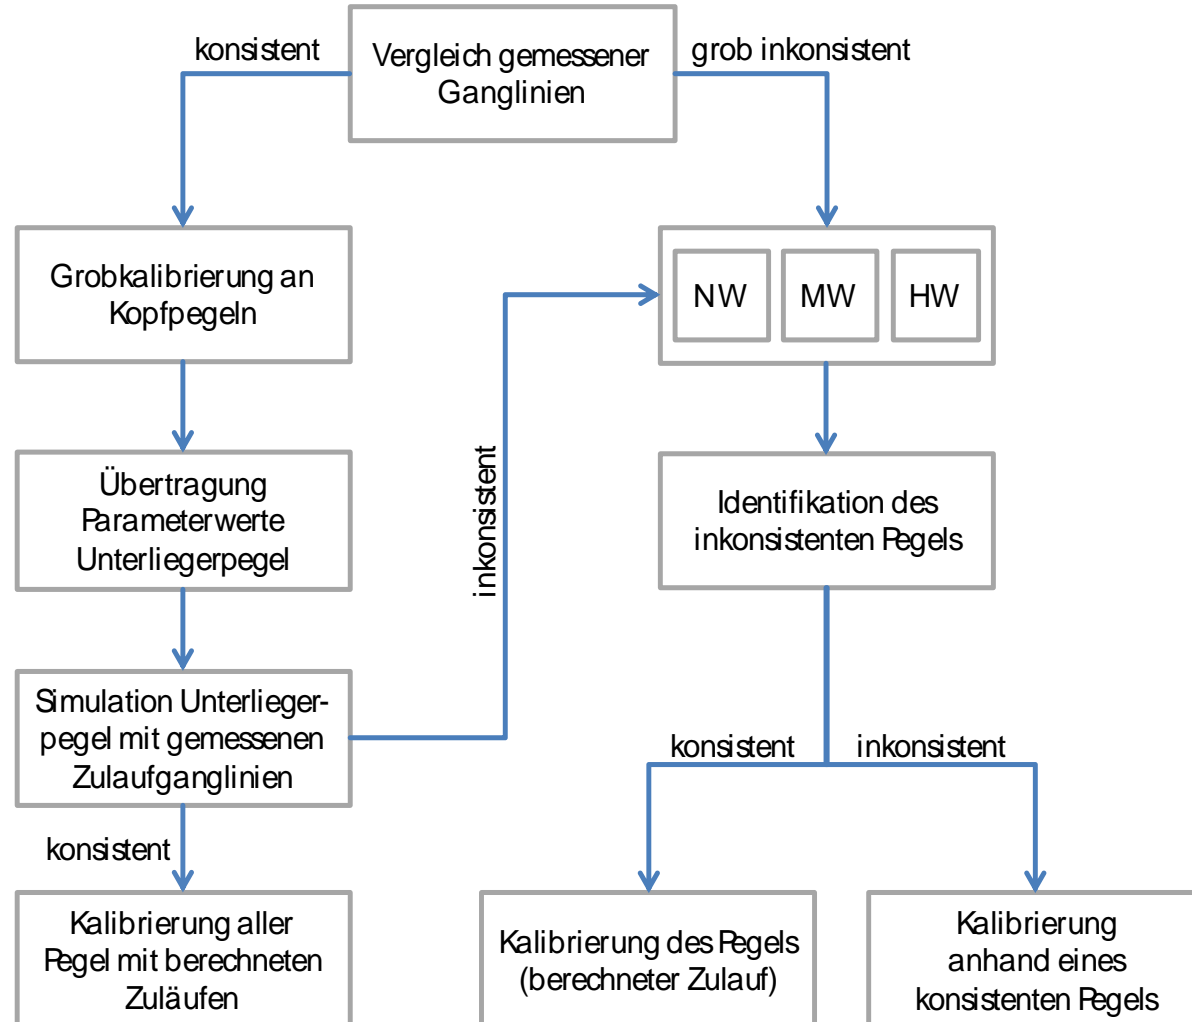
Vergleich gemessener Ganglinien

konsistent

grob inkonsistent

Grobkalibrierung an Kopfpegeln

NW

MW

HW

Übertragung Parameterwerte Unterliegerpegel

inkonsistent

Identifikation des inkonsistenten Pegels

Simulation Unterliegerpegel mit gemessenen Zulaufganglinien

konsistent

konsistent

inkonsistent

Kalibrierung aller Pegel mit berechneten Zuläufen

Kalibrierung des Pegels (berechneter Zulauf)

Kalibrierung anhand eines konsistenten Pegels